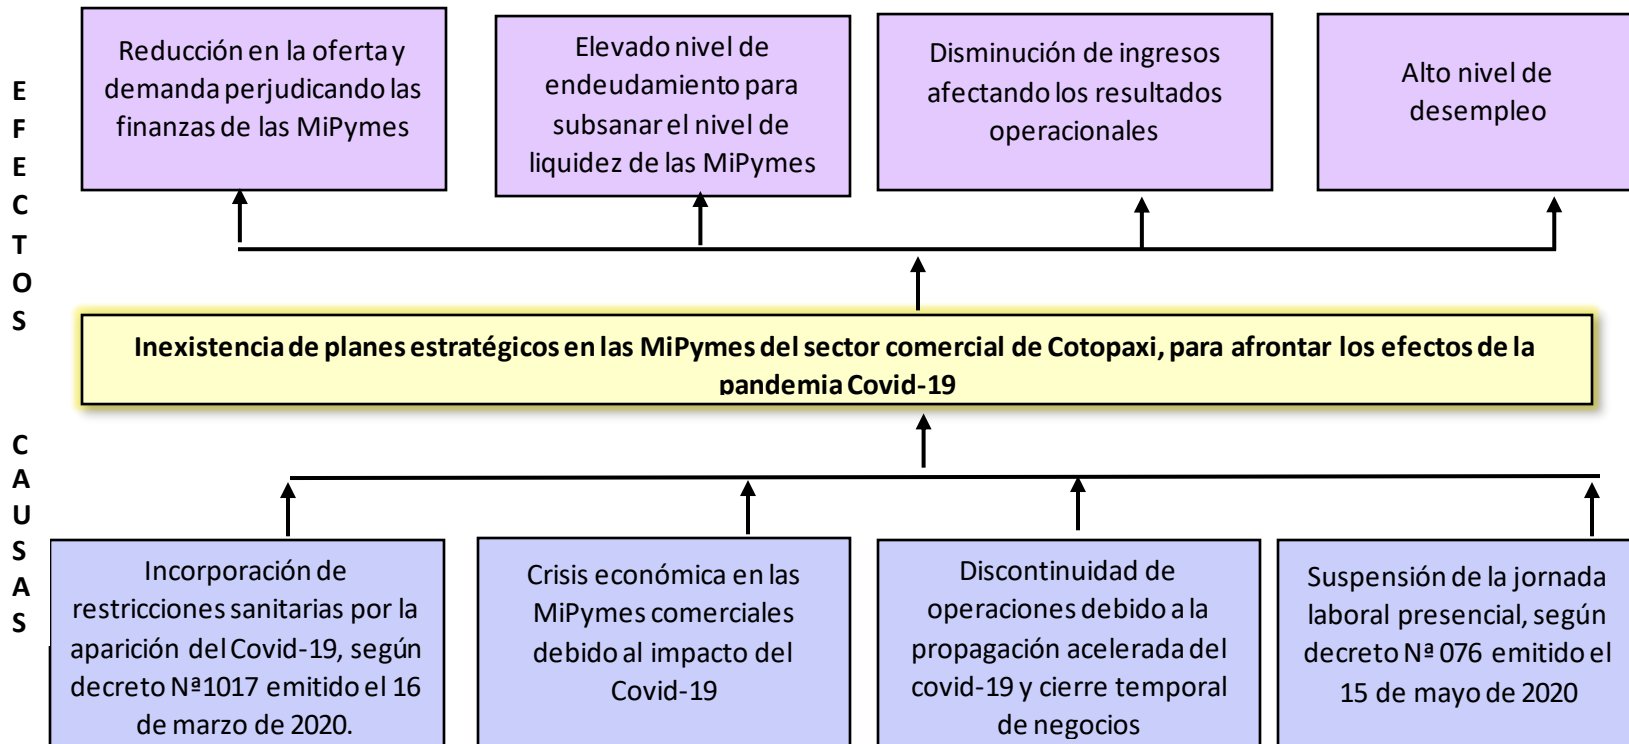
E
F
E
C
T
O
S

Reducción en la oferta y demanda perjudicando las finanzas de las MiPymes

Elevado nivel de endeudamiento para subsanar el nivel de liquidez de las MiPymes

Disminución de ingresos afectando los resultados operacionales

Alto nivel de desempleo

Inexistencia de planes estratégicos en las MiPymes del sector comercial de Cotopaxi, para afrontar los efectos de la pandemia Covid-19

C
A
U
S
A
S

Incorporación de restricciones sanitarias por la aparición del Covid-19, según decreto Nº1017 emitido el 16 de marzo de 2020.

Crisis económica en las MiPymes comerciales debido al impacto del Covid-19

Discontinuidad de operaciones debido a la propagación acelerada del covid-19 y cierre temporal de negocios

Suspensión de la jornada laboral presencial, según decreto Nº 076 emitido el 15 de mayo de 2020